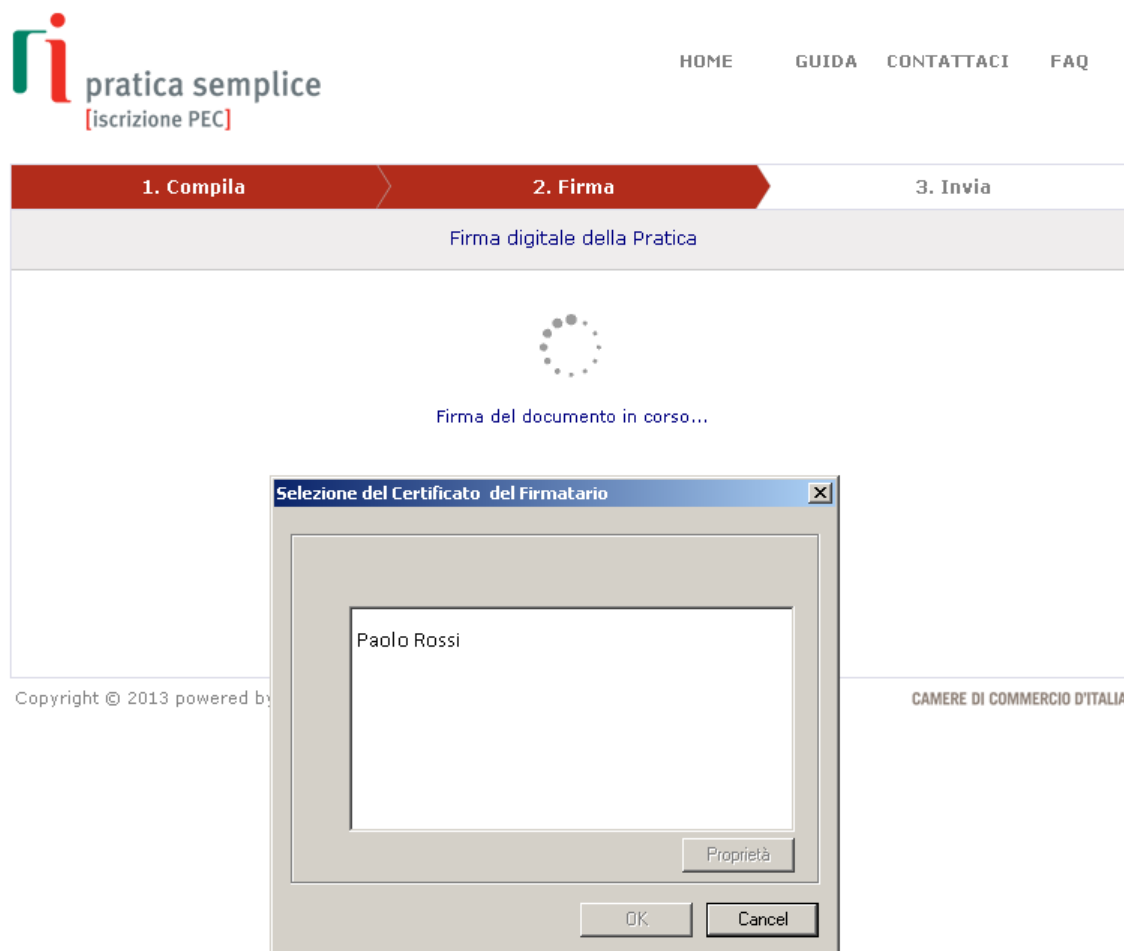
pratica semplice
[iscrizione PEC]

HOME GUIDA CONTATTACI FAQ

1. Compila
2. Firma
3. Invia

Firma digitale della Pratica

Firma del documento in corso...

Selezione del Certificato del Firmatario

Paolo Rossi

Proprietà

OK
Cancel

Copyright © 2013 powered by

CAMERE DI COMMERCIO D'ITALIA